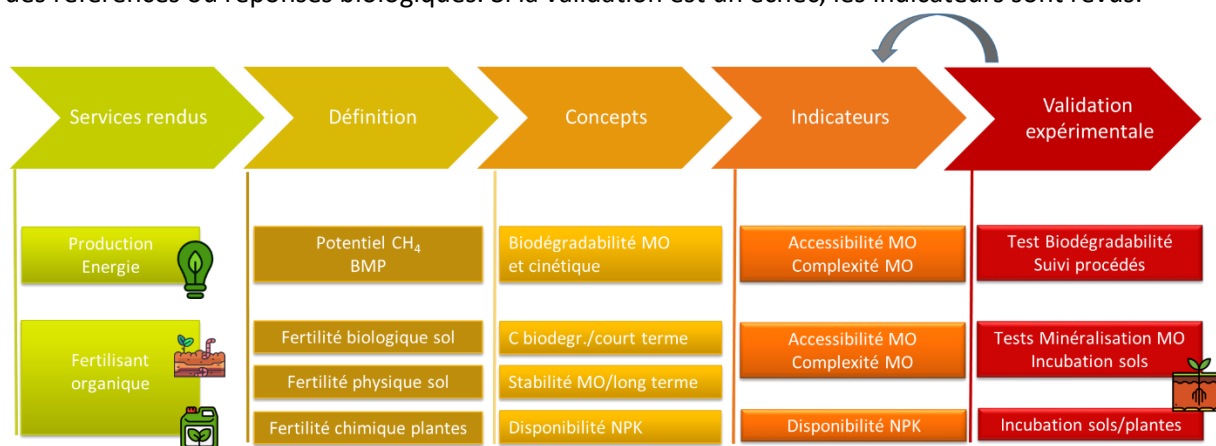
des références ou réponses biologiques. Si la validation est un échec, les indicateurs sont revus.

Services rendus

Définition

Concepts

Indicateurs

Validation expérimentale

Production Energie

Potentiel $CH_4$ BMP

Biodégradabilité MO et cinétique

Accessibilité MO Complexité MO

Test Biodégradabilité Suivi procédés

Fertilisant organique

Fertilité biologique sol

C biodegr./court terme

Accessibilité MO Complexité MO

Tests Minéralisation MO Incubation sols

Fertilité physique sol

Stabilité MO/long terme

Fertilité chimique plantes

Disponibilité NPK

Disponibilité NPK

Incubation sols/plantes